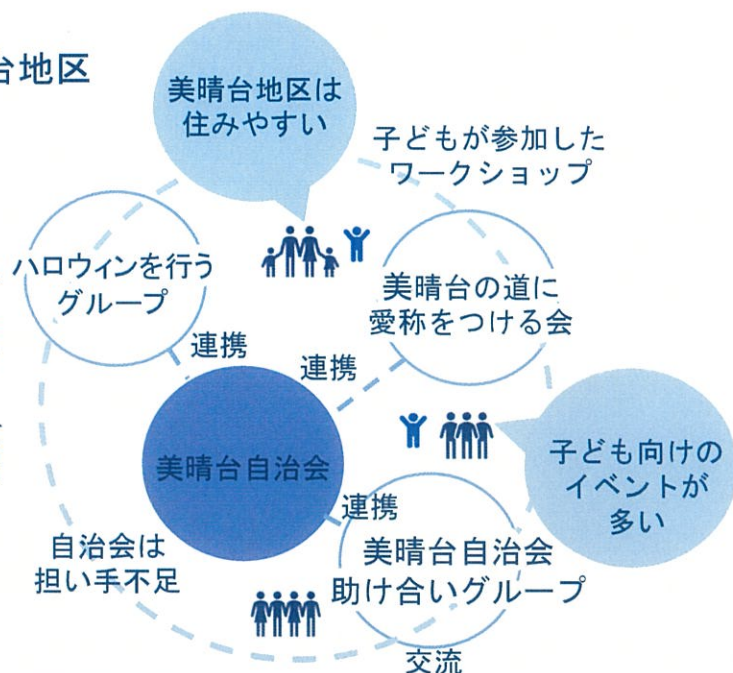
台地区

美晴台地区は住みやすい

子どもが参加したワークショップ

ハロウィンを行うグループ

美晴台の道に愛称をつける会

連携

連携

美晴台自治会

子ども向けのイベントが多い

連携

自治会は担い手不足

美晴台自治会助け合いグループ

交流